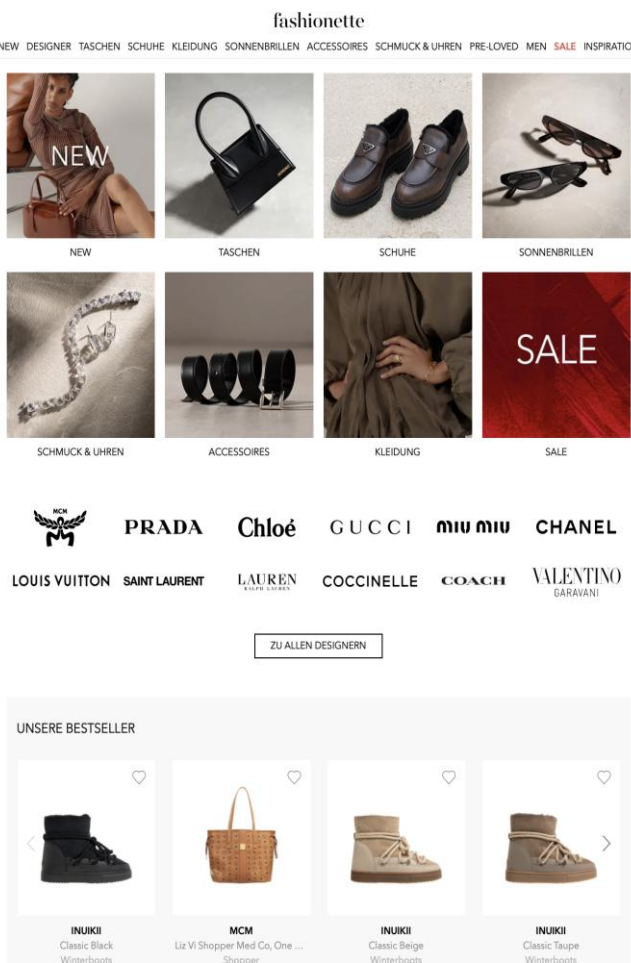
fashionette

NEW DESIGNER TASCHEN SCHUHE KLEIDUNG SONNENBRILLEN ACCESSOIRES SCHMUCK & UHREN PRE-LOVED MEN SALE INSPIRATIO

NEW

NEW

TASCHEN

SCHUHE

SONNENBRILLEN

SCHMUCK & UHREN

ACCESSOIRES

KLEIDUNG

SALE

SALE

MCM

PRADA

Chloé

GUCCI

miu miu

CHANEL

LOUIS VUITTON

SAINT LAURENT

LAUREN RALPH LAUREN

COCCINELLE

COACH

VALENTINO GARAVANI

ZU ALLEN DESIGNERN

UNSERE BESTSELLER

INUIKII
Classic Black
Winterboots

MCM
Liz Vi Shopper Med Co, One ...
Shopper

INUIKII
Classic Beige
Winterboots

INUIKII
Classic Taupe
Winterboots